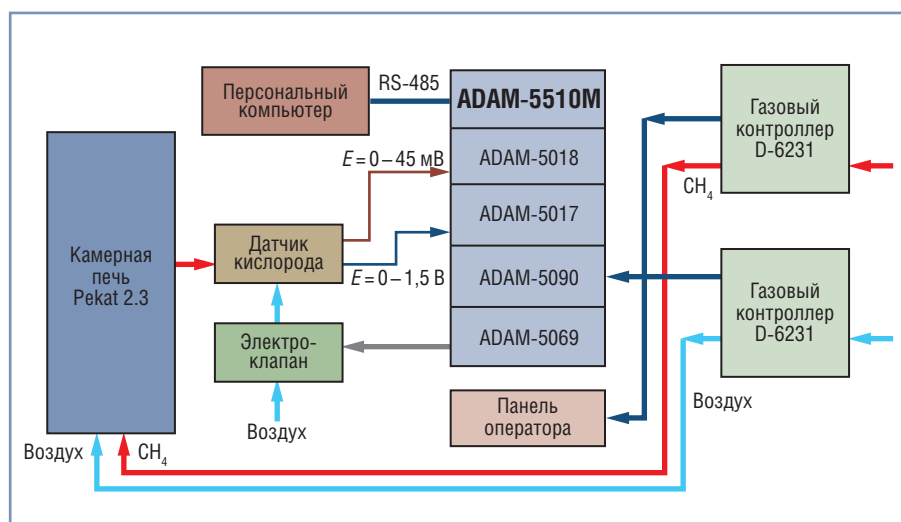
Персональный компьютер

RS-485

ADAM-5510M

ADAM-5018

ADAM-5017

ADAM-5090

ADAM-5069

$E = 0 – 45$ мВ

$E = 0 – 1,5$ В

Газовый контроллер D-6231

$CH_4$

Газовый контроллер D-6231

Камерная печь Pekat 2.3

Датчик кислорода

Электро-клапан

Воздух

Панель оператора

Воздух

Воздух

$CH_4$